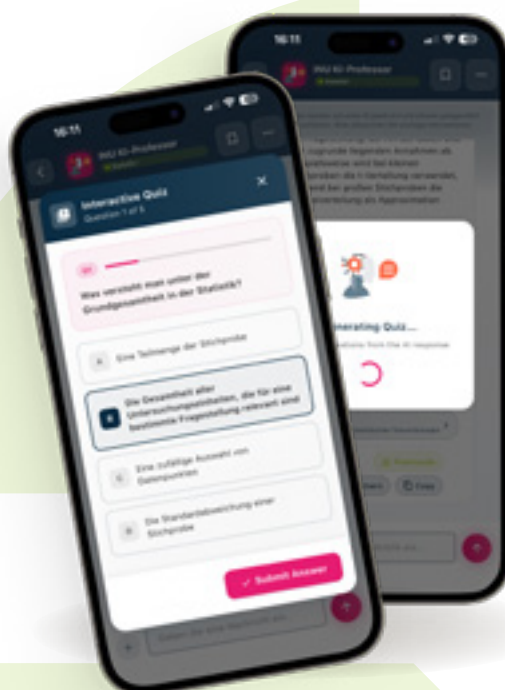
16:11

IMU KI-Professor

16:11

IMU KI-Professor

Interactive Quiz
Question 1 of 5

Was versteht man unter der Grundgesamtheit in der Statistik?

A Eine Teilmenge der Stichprobe

B Die Gesamtheit aller Untersuchungseinheiten, die für eine bestimmte Fragestellung relevant sind

C Eine zufällige Auswahl von Datenpunkten

D Die Standardabweichung einer Stichprobe

✓ Submit Answer

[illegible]nerating Quiz...

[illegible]